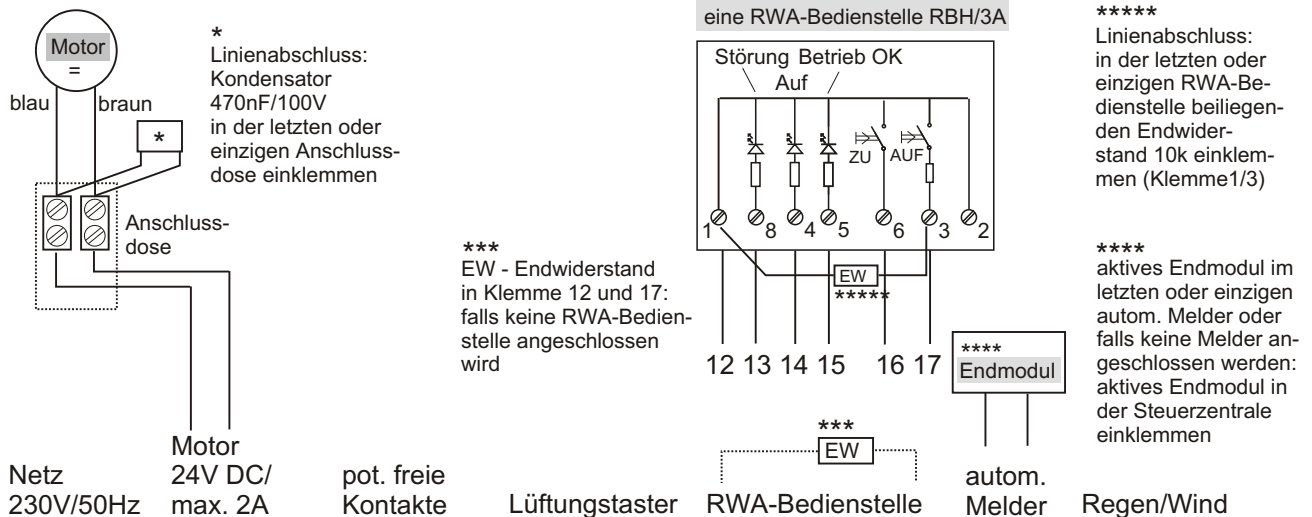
Motor
=
blau braun

*
Linienabschluss:
Kondensator
470nF/100V
in der letzten oder
einzigen Anschlussdose einklemmen

*

Anschlussdose

eine RWA-Bedienstelle RBH/3A

Störung Betrieb OK
Auf

ZU AUF

1 8 4 5 6 3 2

EW
*****

*****
Linienabschluss:
in der letzten oder
einzigen RWA-Bedienstelle beiliegenden Endwiderstand 10k einklemmen (Klemme1/3)

***
EW - Endwiderstand
in Klemme 12 und 17:
falls keine RWA-Bedienstelle angeschlossen wird

12 13 14 15 16 17

****
Endmodul

****
aktives Endmodul im
letzten oder einzigen
autom. Melder oder
falls keine Melder angeschlossen werden:
aktives Endmodul in
der Steuerzentrale
einklemmen

***
EW

Netz
230V/50Hz

Motor
24V DC/
max. 2A

pot. freie
Kontakte

Lüftungstaster

RWA-Bedienstelle

autom.
Melder

Regen/Wind